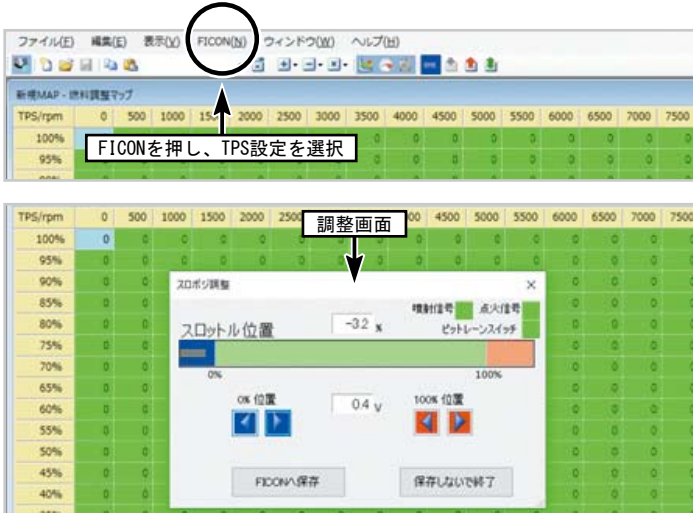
ファイル(E) 編集(E) 表示(V) FICON(N) ウィンドウ(W) ヘルプ(H)

新規MAP - 燃料調整マップ

| TPS/rpm | 0 | 500 | 1000 | 15 | 2000 | 2500 | 3000 | 3500 | 4000 | 4500 | 5000 | 5500 | 6000 | 6500 | 7000 | 7500 |
|---|---|---|---|---|---|---|---|---|---|---|---|---|---|---|---|---|
| 100% | | | | | | | | 0 | 0 | 0 | 0 | 0 | 0 | 0 | 0 | 0 |
| 95% | | | | | | | | 0 | 0 | 0 | 0 | 0 | 0 | 0 | 0 | 0 |

FICONを押し、TPS設定を選択

| TPS/rpm | 0 | 500 | 1000 | 1500 | 2000 | 2500 | | | 4500 | 5000 | 5500 | 6000 | 6500 | 7000 | 7500 |
|---|---|---|---|---|---|---|---|---|---|---|---|---|---|---|---|
| 100% | 0 | 0 | 0 | 0 | 0 | 0 | | | 0 | 0 | 0 | 0 | 0 | 0 | 0 |
| 95% | 0 | 0 | 0 | 0 | 0 | 0 | 0 | 0 | 0 | 0 | 0 | 0 | 0 | 0 | 0 |
| 90% | 0 | | | | | | | | | | | | | 0 | 0 |
| 85% | 0 | | | | | | | | | | | | | 0 | 0 |
| 80% | 0 | | | | | | | | | | | | | 0 | 0 |
| 75% | 0 | | | | | | | | | | | | | 0 | 0 |
| 70% | 0 | | | | | | | | | | | | | 0 | 0 |
| 65% | 0 | | | | | | | | | | | | | 0 | 0 |
| 60% | 0 | | | | | | | | | | | | | 0 | 0 |
| 55% | 0 | | | | | | | | | | | | | 0 | 0 |
| 50% | 0 | | | | | | | | | | | | | 0 | 0 |
| 45% | 0 | | | | | | | | | | | | | 0 | 0 |
| 40% | 0 | | | | | | | | | | | | | 0 | 0 |

調整画面

スロポジ調整

噴射信号 点火信号
ピットレーンスイッチ

スロットル位置 -3.2 %

0% 100%

0% 位置 0.4 v 100% 位置

FICONへ保存 保存しないで終了